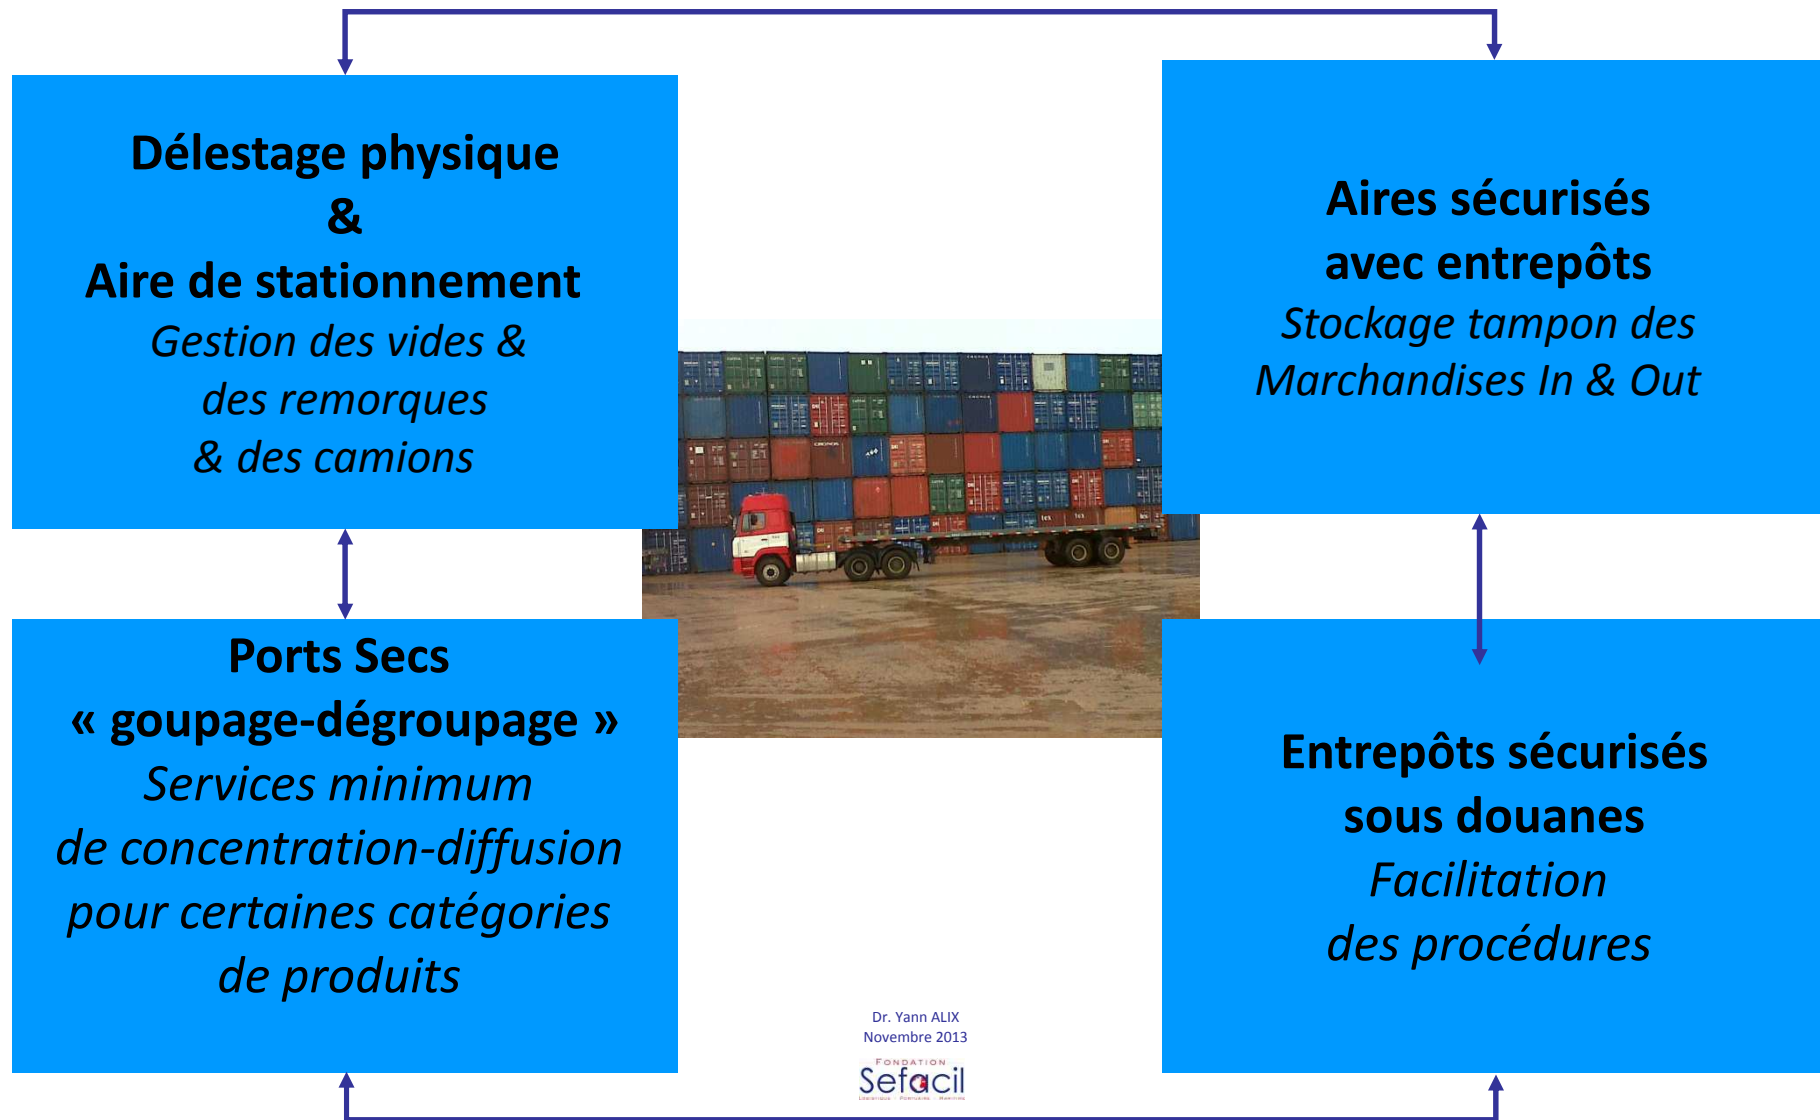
Délestage physique
&
Aire de stationnement
*Gestion des vides & des remorques & des camions*

Aires sécurisés avec entrepôts
*Stockage tampon des Marchandises In & Out*

Ports Secs « goupage-dégroupage »
*Services minimum de concentration-diffusion pour certaines catégories de produits*

Entrepôts sécurisés sous douanes
*Facilitation des procédures*

Dr. Yann ALIX
Novembre 2013

Fondation
Sefacil